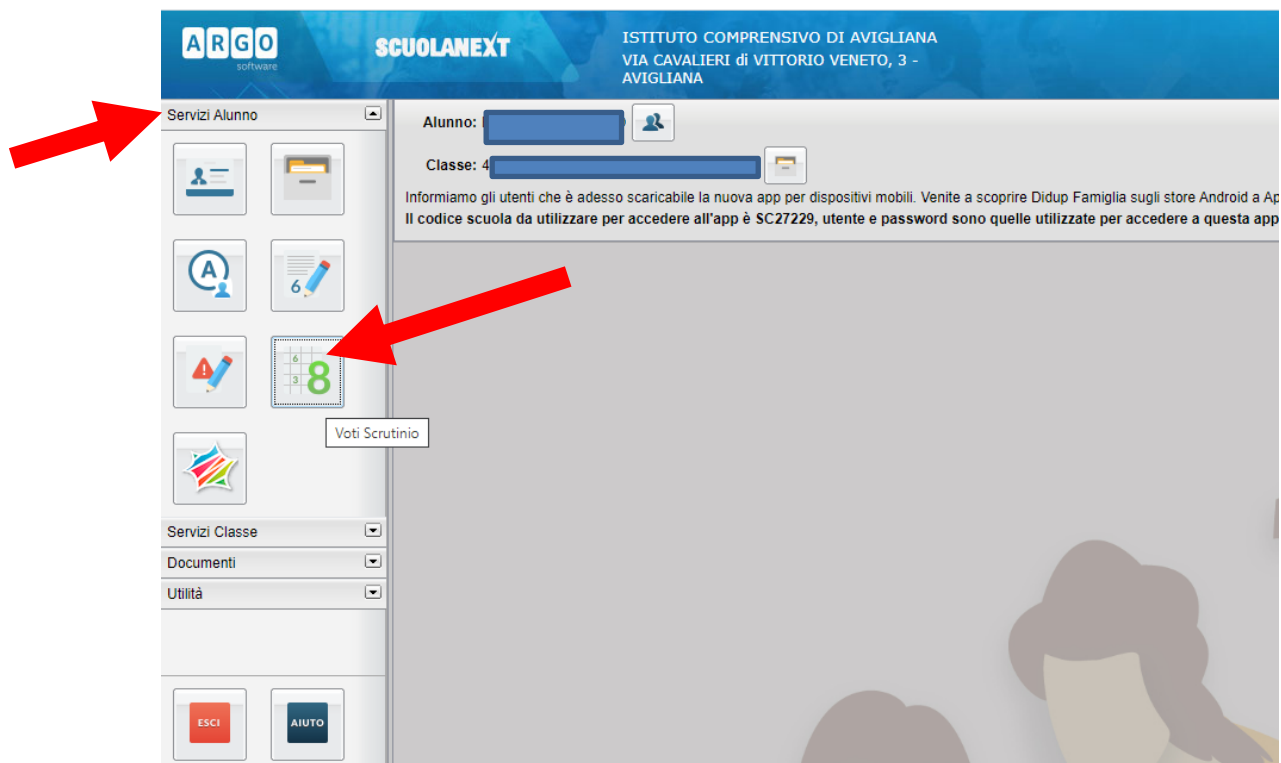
ARGO software

SCUOLANEXT

ISTITUTO COMPRENSIVO DI AVIGLIANA
VIA CAVALIERI di VITTORIO VENETO, 3 - AVIGLIANA

Servizi Alunno

Alunno: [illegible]

Classe: 4 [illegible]

Informiamo gli utenti che è adesso scaricabile la nuova app per dispositivi mobili. Venite a scoprire Didup Famiglia sugli store Android a Ap
Il codice scuola da utilizzare per accedere all'app è SC27229, utente e password sono quelle utilizzate per accedere a questa app

6

6
3 8

Voti Scrutinio

Servizi Classe

Documenti

Utilità

ESCI

AIUTO